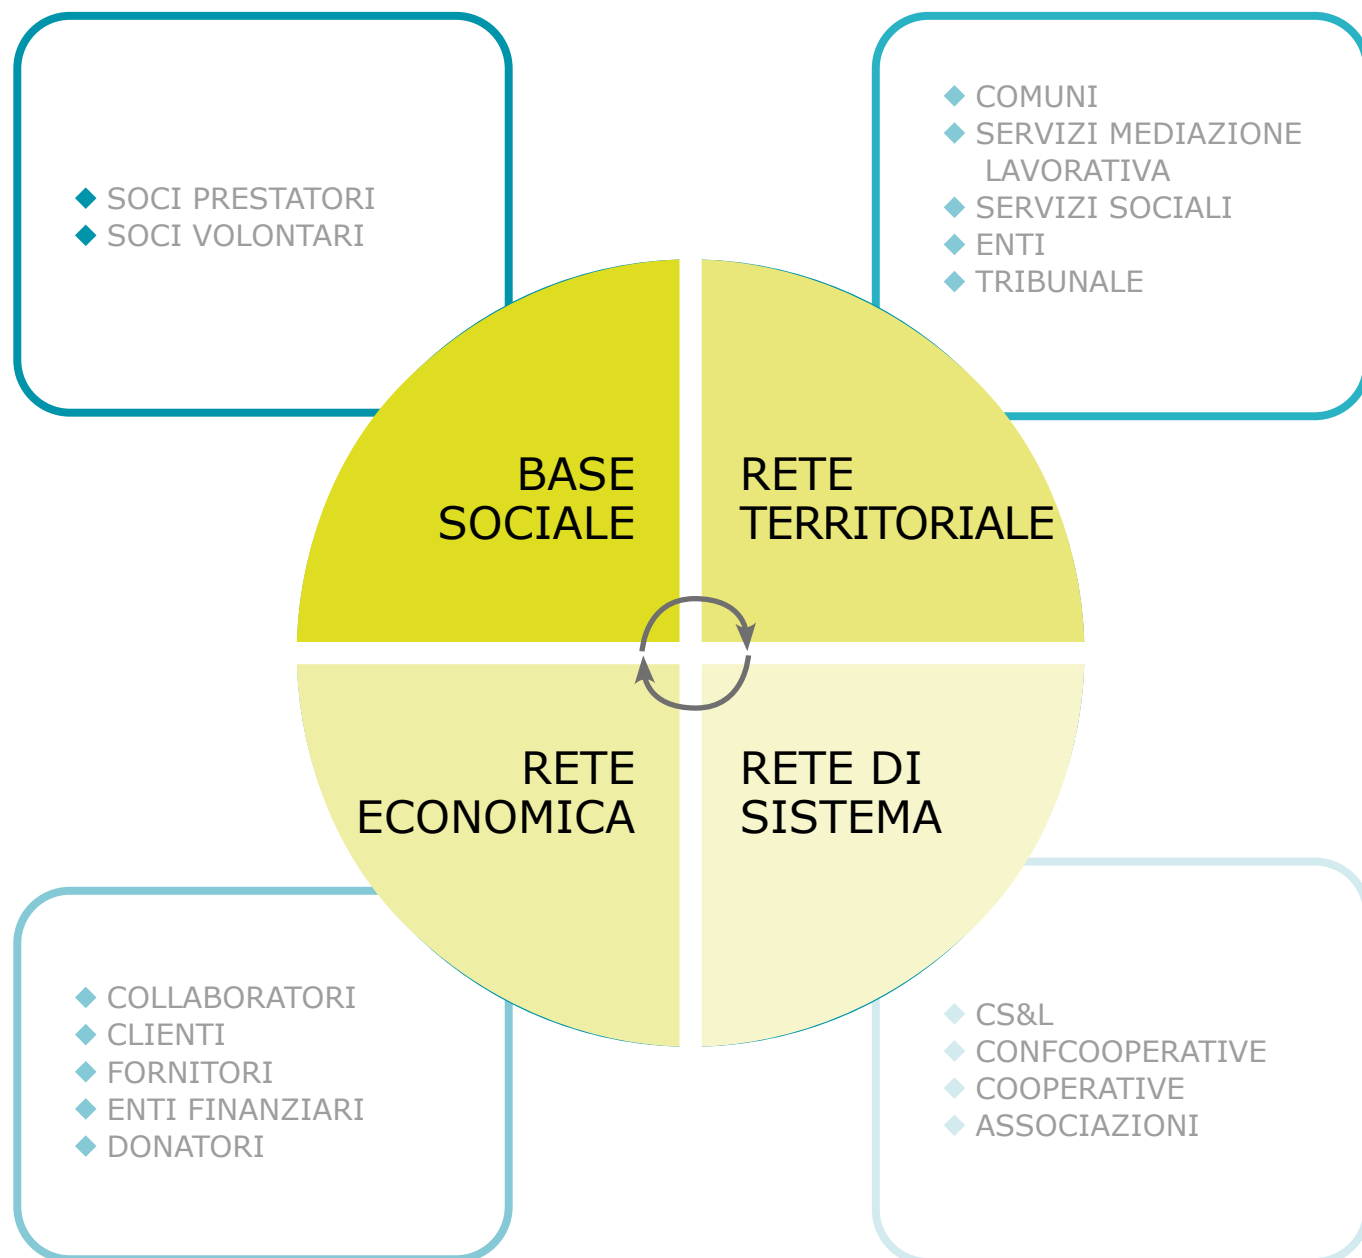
◆ SOCI PRESTATORI
◆ SOCI VOLONTARI

◆ COMUNI
◆ SERVIZI MEDIAZIONE LAVORATIVA
◆ SERVIZI SOCIALI
◆ ENTI
◆ TRIBUNALE

BASE SOCIALE

RETE TERRITORIALE

RETE ECONOMICA

RETE DI SISTEMA

◆ COLLABORATORI
◆ CLIENTI
◆ FORNITORI
◆ ENTI FINANZIARI
◆ DONATORI

◆ CS&L
◆ CONFCOOPERATIVE
◆ COOPERATIVE
◆ ASSOCIAZIONI